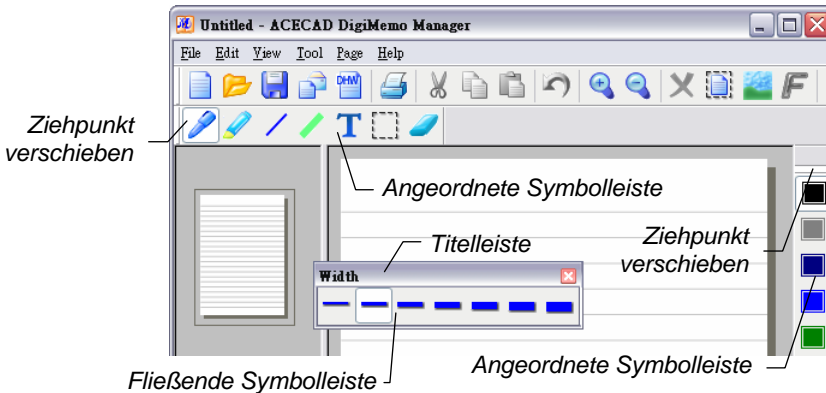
Untitled - ACECAD DigiMemo Manager

File Edit View Tool Page Help

DHW

Ziehpunkt verschieben

Angeordnete Symbolleiste

Titelleiste

Width

Ziehpunkt verschieben

Angeordnete Symbolleiste

Fließende Symbolleiste